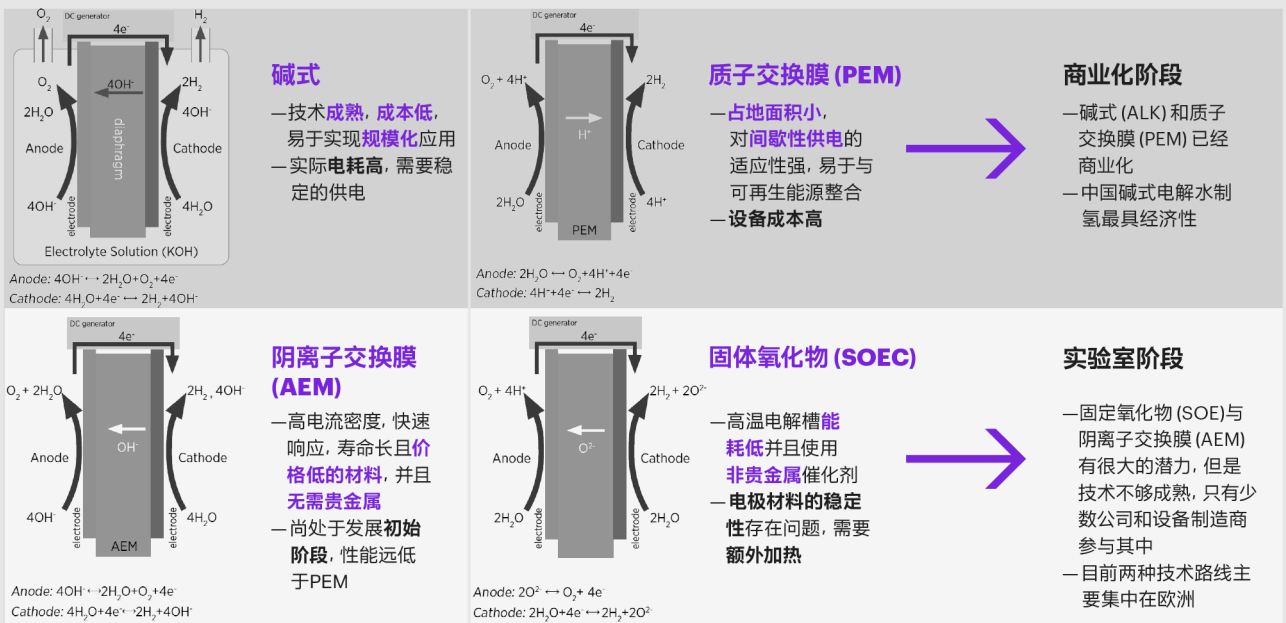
$O_2$ DC generator $H_2$
4e⁻
$O_2$ 4OH⁻ $2H_2$
$2H_2O$ $4OH^-$
diaphragm
Anode Cathode
$4OH^-$ electrode electrode $4H_2O$
Electrolyte Solution (KOH)
Anode: $4OH^- \rightarrow 2H_2O+O_2+4e^-$
Cathode: $4H_2O+4e^- \leftrightarrow 2H_2+4OH^-$

碱式

—技术成熟，成本低，易于实现规模化应用
—实际电耗高，需要稳定的供电

DC generator
4e⁻
$O_2 + 4H^+$ $2H_2$
$H^+$
Anode Cathode
$2H_2O$ electrode electrode $4H^+$
PEM
Anode: $2H_2O \leftrightarrow O_2+4H^++4e^-$
Cathode: $4H^++4e^- \leftrightarrow 2H_2$

质子交换膜 (PEM)

—占地面积小，对间歇性供电的适应性强，易于与可再生能源整合
—设备成本高

商业化阶段

—碱式 (ALK) 和质子交换膜 (PEM) 已经商业化
—中国碱式电解水制氢最具经济性

DC generator
4e⁻
$O_2 + 2H_2O$ $2H_2$ , $4OH^-$
$OH^-$
Anode Cathode
$4OH^-$ electrode electrode $4H_2O$
AEM
Anode: $4OH^- \leftrightarrow 2H_2O+O_2+4e^-$
Cathode: $4H_2O+4e^- \leftrightarrow 2H_2+4OH^-$

阴离子交换膜 (AEM)

—高电流密度，快速响应，寿命长且价格低的材料，并且无需贵金属
—尚处于发展初始阶段，性能远低于PEM

DC generator
4e⁻
$O_2 + 4H^+$ $2H_2 + 2O^{2-}$
$O^{2-}$
Anode Cathode
$2H_2O$ electrode electrode $2H_2O$
Anode: $2O^{2-} \leftrightarrow O_2+ 4e^-$
Cathode: $2H_2O+4e^- \leftrightarrow 2H_2+2O^{2-}$

固体氧化物 (SOEC)

—高温电解槽能耗低并且使用非贵金属催化剂
—电极材料的稳定性存在问题，需要额外加热

实验室阶段

—固定氧化物 (SOE)与阴离子交换膜 (AEM) 有很大的潜力，但是技术不够成熟，只有少数公司和设备制造商参与其中
—目前两种技术路线主要集中在欧洲